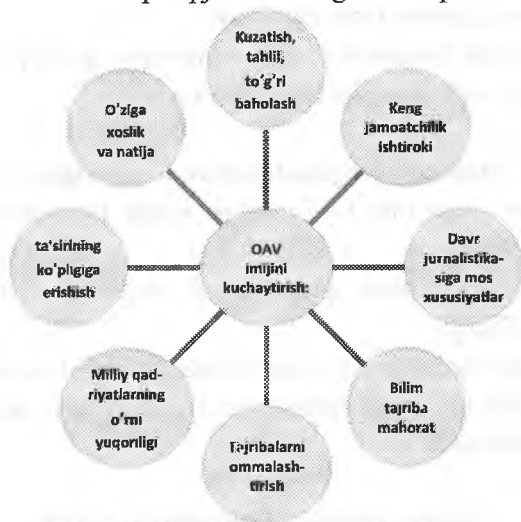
Kuzatish, tahlil, to'g'ri baholash

O'ziga xoslik va natija

Keng jamoatchilik ishtiroki

ta'sirining ko'pligiga erishish

OAV imijini kuchaytirish

Davr jurnalistikasiga mos xususiyatlar

Milliy qadriyatlarning o'rni yuqoriligi

Bilim tajriba mahorat

Tajribalarni ommalashtirish